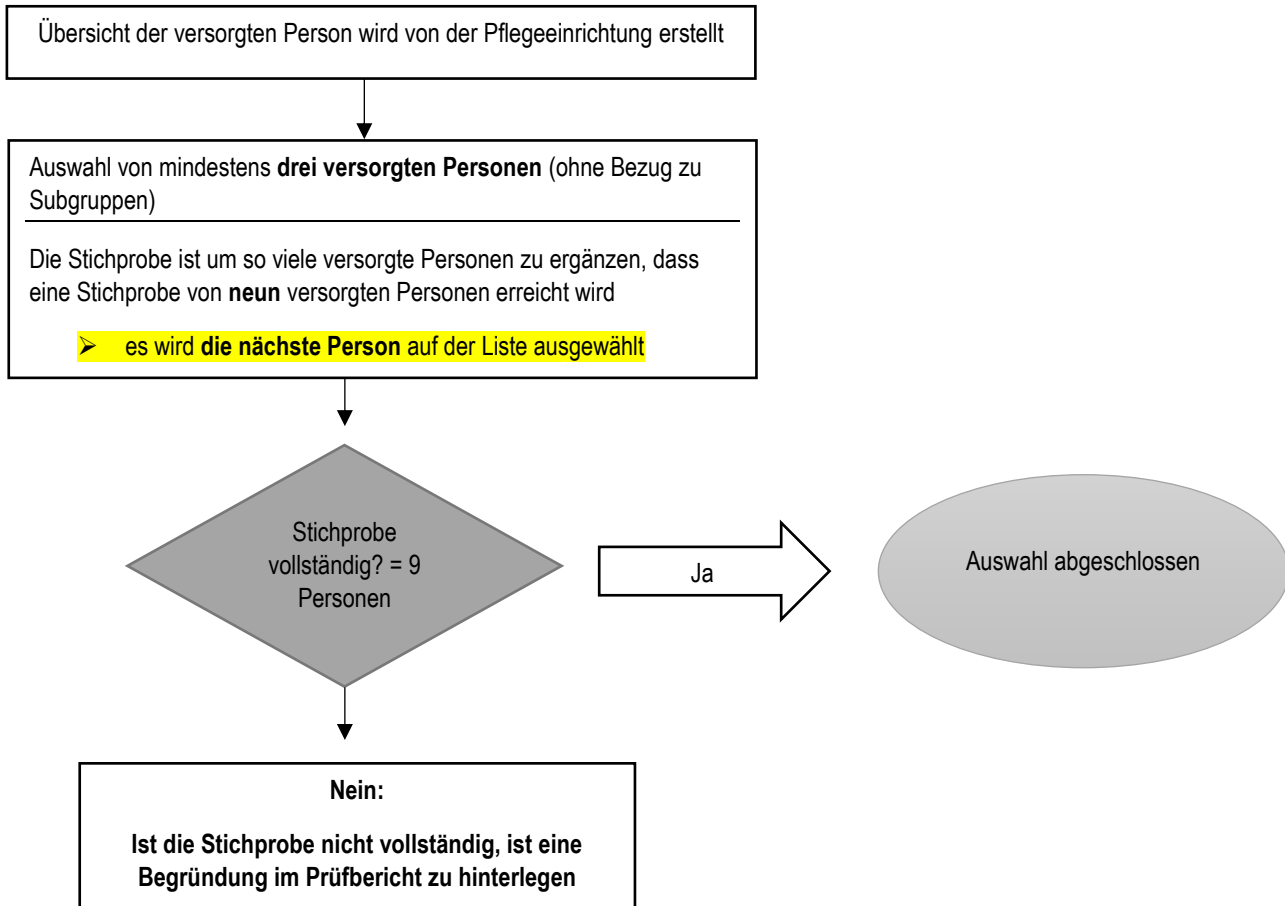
Übersicht der versorgten Person wird von der Pflegeeinrichtung erstellt

Auswahl von mindestens **drei versorgten Personen** (ohne Bezug zu Subgruppen)

Die Stichprobe ist um so viele versorgte Personen zu ergänzen, dass eine Stichprobe von **neun** versorgten Personen erreicht wird

➢ es wird **die nächste Person** auf der Liste ausgewählt

Stichprobe vollständig? = 9 Personen

Ja

Auswahl abgeschlossen

**Nein:**

**Ist die Stichprobe nicht vollständig, ist eine Begründung im Prüfbericht zu hinterlegen**